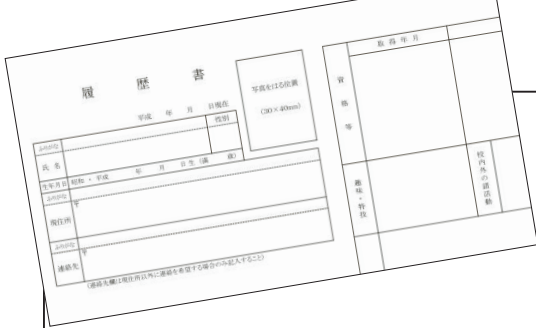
履歴書

平成　年　月　日現在

写真をはる位置

(30×40mm)

ふりがな

性別

氏名

生年月日　昭和・平成　年　月　日生（満　歳）

ふりがな

現住所　〒

ふりがな

連絡先　〒

（連絡先欄は現住所以外に連絡を希望する場合のみ記入すること）

取得年月

資格等

趣味・特技

校内外の諸活動